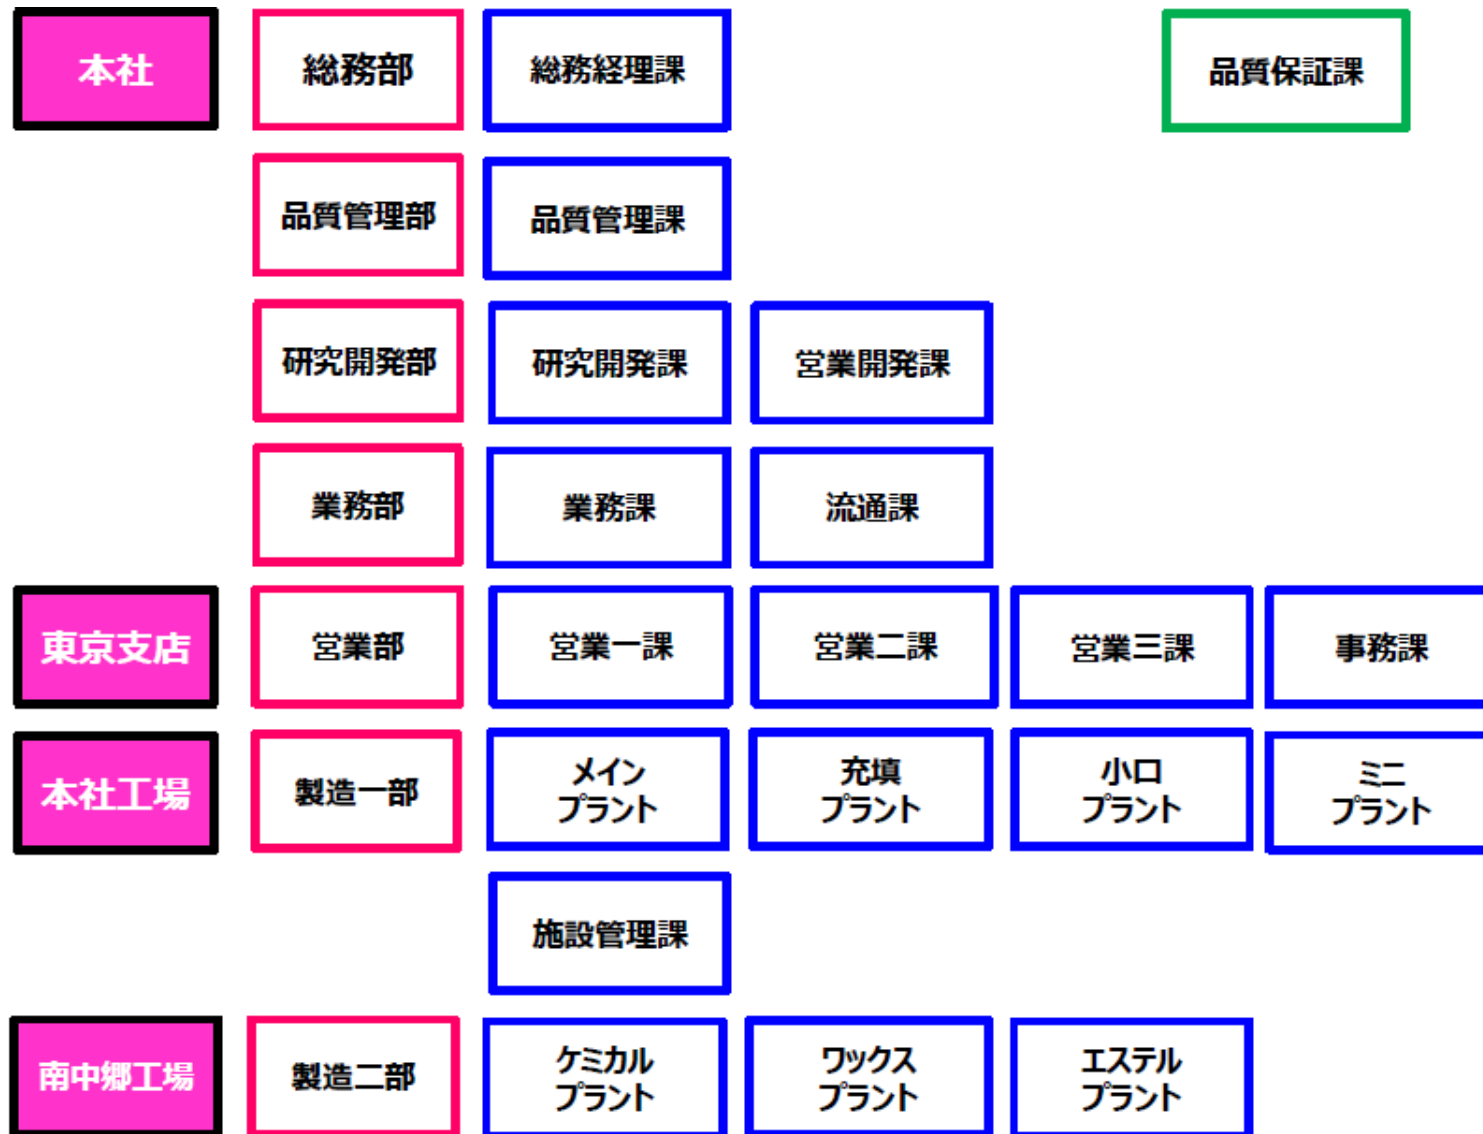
本社

総務部

総務経理課

品質保証課

品質管理部

品質管理課

研究開発部

研究開発課

営業開発課

業務部

業務課

流通課

東京支店

営業部

営業一課

営業二課

営業三課

事務課

本社工場

製造一部

メイン
プラント

充填
プラント

小口
プラント

ミニ
プラント

施設管理課

南中郷工場

製造二部

ケミカル
プラント

ワックス
プラント

エステル
プラント